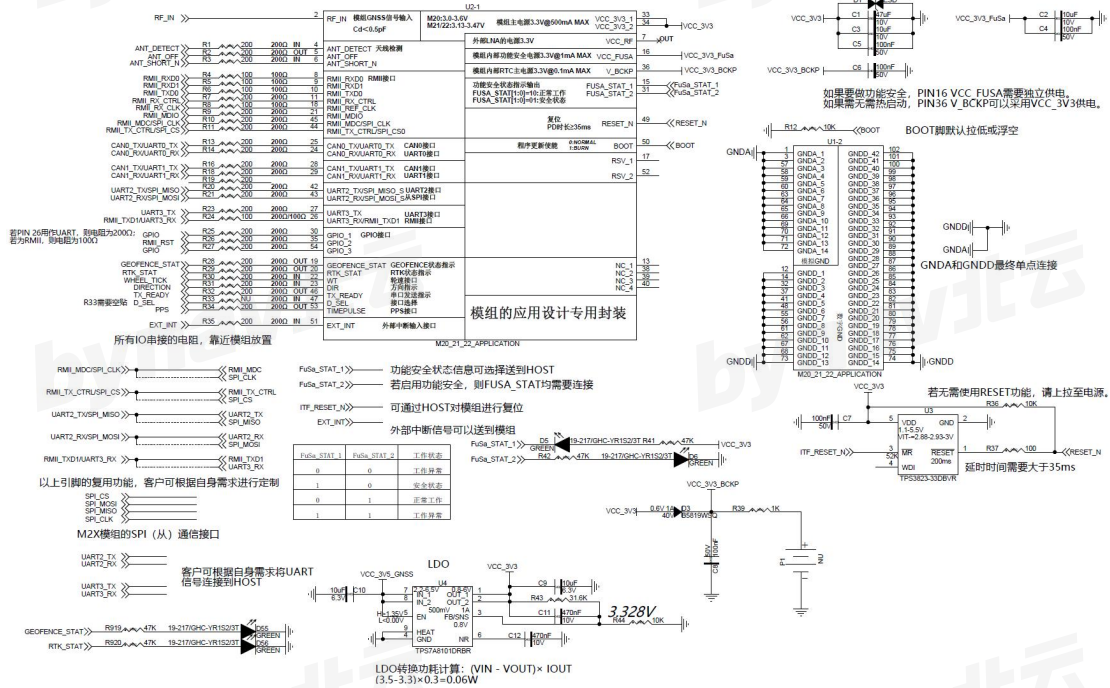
U2-1

RF_IN
RF_IN 模组GNSS信号输入 Cd<0.5pF
M20:3.0-3.6V M21/22:3.13-3.47V
模组主电源3.3V@500mA MAX VCC_3V3_1 VCC_3V3_2
VCC_3V3
外部LNA的电源3.3V VCC_RF OUT
模组内部功能安全电源3.3V@1mA MAX VCC_FUSA VCC_3V3_FuSa
模组内部RTC主电源3.3V@0.1mA MAX V_BCKP VCC_3V3_BCKP
功能安全状态指示输出 FUSA_STAT[1:0]=10:正常工作 FUSA_STAT[1:0]=01:安全状态 FUSA_STAT_1 FUSA_STAT_2
复位 PD时长≥35ms RESET_N
程序更新使能 0:NORMAL 1:BURN BOOT
RSV_1 RSV_2
NC_1 NC_2 NC_3 NC_4
模组的应用设计专用封装
M20_21_22_APPLICATION

ANT_DETECT ANT_OFF ANT_SHORT_N
R1 200 200Ω IN
R2 200 200Ω OUT
R3 200 200Ω IN
ANT_DETECT 天线检测 ANT_OFF ANT_SHORT_N
RMII_RXD0 RMII_RXD1 RMII_TXD0 RMII_TXD1 RMII_RX_CTRL RMII_REF_CLK RMII_MDIO RMII_MDC/SPI_CLK RMII_TX_CTRL/SPI_CS
R4 R5 R6 R7 R8 R9 R10 R11 200 100Ω
RMII_RXD0 RMII接口 RMII_RXD1 RMII_TXD0 RMII_TXD1 RMII_RX_CTRL RMII_REF_CLK RMII_MDIO RMII_MDC/SPI_CLK RMII_TX_CTRL/SPI_CS0
CAN0_TX/UART0_TX CAN0_RX/UART0_RX R13 R14 200 200Ω CAN0_TX/UART0_TX CAN0接口 CAN0_RX/UART0_RX UART0接口
CAN1_TX/UART1_TX CAN1_RX/UART1_RX R17 R18 200 200Ω CAN1_TX/UART1_TX CAN1接口 CAN1_RX/UART1_RX UART1接口
UART2_TX/SPI_MISO UART2_RX/SPI_MOSI R20 R22 200 200Ω UART2_TX/SPI_MISO_S UART2接口 UART2_RX/SPI_MOSI_S从SPI接口
UART3_TX RMII_TXD1/UART3_RX R23 R24 200 200Ω 100Ω/200Ω UART3_TX UART3_RX/RMII_TXD1 UART3接口 RMII接口
若PIN 26用作UART，则电阻为200Ω; 若为RMII，则电阻为100Ω
GPIO RMII_RST GPIO R25 R26 R27 200 200Ω GPIO_1 GPIO接口 GPIO_2 GPIO_3
GEOFENCE_STAT RTK_STAT WHEEL_TICK DIRECTION TX_READY D_SEL PPS R28 R29 R30 R31 R32 R33 R34 200 NU 200Ω OUT IN IN OUT OUT
R33需要空贴
GEOFENCE_STAT GEOFENCE状态指示 RTK_STAT RTK状态指示 WT 轮速接口 DIR 方向指示 TX_READY 串口发送指示 D_SEL 接口选择 TIMEPULSE PPS接口
EXT_INT R35 200 200Ω IN EXT_INT 外部中断输入接口
所有IO串接的电阻，靠近模组放置

RMII_MDC/SPI_CLK RMII_MDC SPI_CLK
RMII_TX_CTRL/SPI_CS RMII_TX_CTRL SPI_CS
UART2_TX/SPI_MISO UART2_TX SPI_MISO
UART2_RX/SPI_MOSI UART2_RX SPI_MOSI
RMII_TXD1/UART3_RX RMII_TXD1 UART3_RX
以上引脚的复用功能，客户可根据自身需求进行定制
SPI_CS SPI_MOSI SPI_MISO SPI_CLK
M2X模组的SPI（从）通信接口
UART2_TX UART2_RX
UART3_TX UART3_RX
客户可根据自身需求打通UART信号连接到HOST
GEOFENCE_STAT R919 47K 19-217/GHC-YR1S2/3T D55 GREEN
RTK_STAT R920 47K 19-217/GHC-YR1S2/3T D56 GREEN

FuSa_STAT_1 功能安全状态信息可选择送到HOST
FuSa_STAT_2 若启用功能安全，则FUSA_STAT均需连接
ITF_RESET_N 可通过HOST对模组进行复位
EXT_INT 外部中断信号可以送到模组

| FuSa_STAT_1 | FuSa_STAT_2 | 工作状态 |
|---|---|---|
| 0 | 0 | 工作异常 |
| 1 | 0 | 安全状态 |
| 0 | 1 | 正常工作 |
| 1 | 1 | 工作异常 |

FuSa_STAT_1 D5 GREEN 19-217/GHC-YR1S2/3T R41 47K VCC_3V3
FuSa_STAT_2 R42 47K 19-217/GHC-YR1S2/3T D6 GREEN
VCC_3V3_BCKP
VCC_3V3 0.6V 1A 40V D3 B5819WSQ R39 1K
C8 100nF 50V F1 NU

LDO
VCC_3V5_GNSS VCC_3V3
U4 10uF 6.3V C10 IN_1 IN_2 EN HEAT GND OUT_1 OUT_2 FB/SNS NR
H=1.35V/5 L<0.00V 500mV/ 1A 0.8V
C9 10uF R43 3.6K C11 470nF 10V R44 10K C12 470nF 10V
3.328V
TPS7A8101DRBR
LDO转换功耗计算：(VIN - VOUT)× IOUT (3.5-3.3)×0.3=0.06W

VCC_3V3 C1 47uF 10V C3 10uF C5 100nF 50V
VCC_3V3_FuSa C2 10uF 10V C4 100nF 50V
VCC_3V3_BCKP C6 100nF 50V
如果要做功能安全，PIN16 VCC_FUSA需要独立供电。
如果需无需热启动，PIN36 V_BCKP可以采用VCC_3V3供电。
R12 10K BOOT
BOOT脚默认拉低或浮空
U1-2
GNDA GNDA_1 … GNDA_14 模拟GND GNDD_42 … GNDD_1 数字GND
GNDD GNDA
GNDA和GNDD最终单点连接
M20_21_22_APPLICATION
GNDD

VCC_3V3
若无需使用RESET功能，请上拉至电源。
U3 100nF 50V C7 VDD 1.1-5.5V VIT-=2.88-2.93-3V GND MR RESET 200ms WDI R36 10K R37 100 RESET_N
ITF_RESET_N 52K
延时时间需要大于35ms
TPS3823-33DBVR